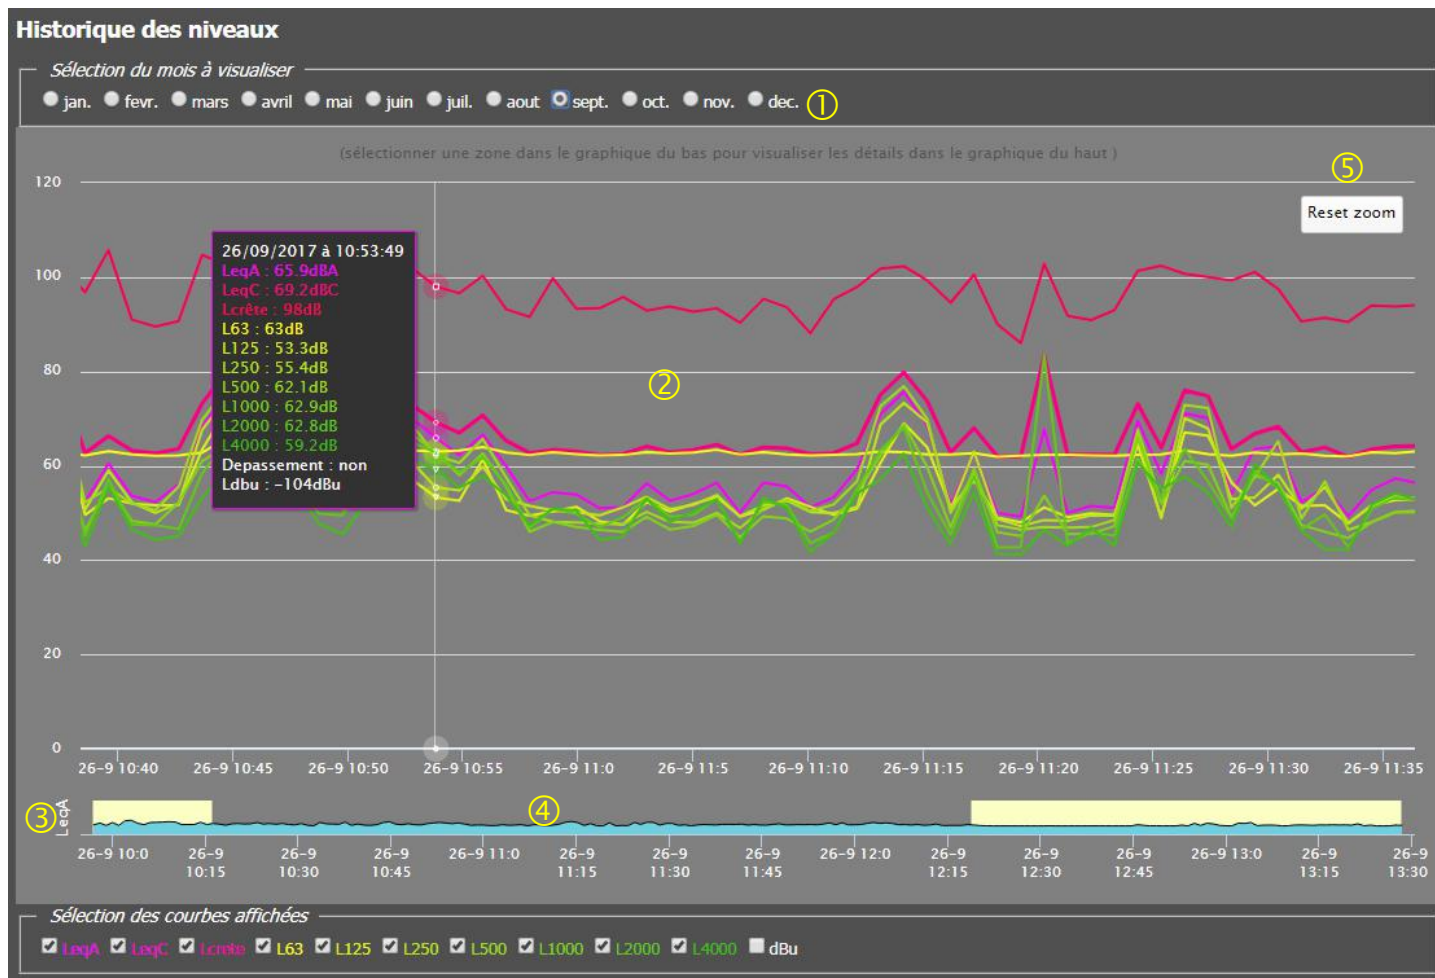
Historique des niveaux

Sélection du mois à visualiser

jan. fevr. mars avril mai juin juil. aout sept. oct. nov. dec. ①

(sélectionner une zone dans le graphique du bas pour visualiser les détails dans le graphique du haut )

⑤

Reset zoom

120
100
80
60
40
20
0

26/09/2017 à 10:53:49
LeqA : 65.9dBA
LeqC : 69.2dBC
Lcrête : 98dB
L63 : 63dB
L125 : 53.3dB
L250 : 55.4dB
L500 : 62.1dB
L1000 : 62.9dB
L2000 : 62.8dB
L4000 : 59.2dB
Depassement : non
Ldbu : -104dBu

②

26-9 10:40 26-9 10:45 26-9 10:50 26-9 10:55 26-9 11:0 26-9 11:5 26-9 11:10 26-9 11:15 26-9 11:20 26-9 11:25 26-9 11:30 26-9 11:35

③ LeqA ④

26-9 10:0 26-9 10:15 26-9 10:30 26-9 10:45 26-9 11:0 26-9 11:15 26-9 11:30 26-9 11:45 26-9 12:0 26-9 12:15 26-9 12:30 26-9 12:45 26-9 13:0 26-9 13:15 26-9 13:30

Sélection des courbes affichées

LeqA LeqC Lcrête L63 L125 L250 L500 L1000 L2000 L4000 dBu